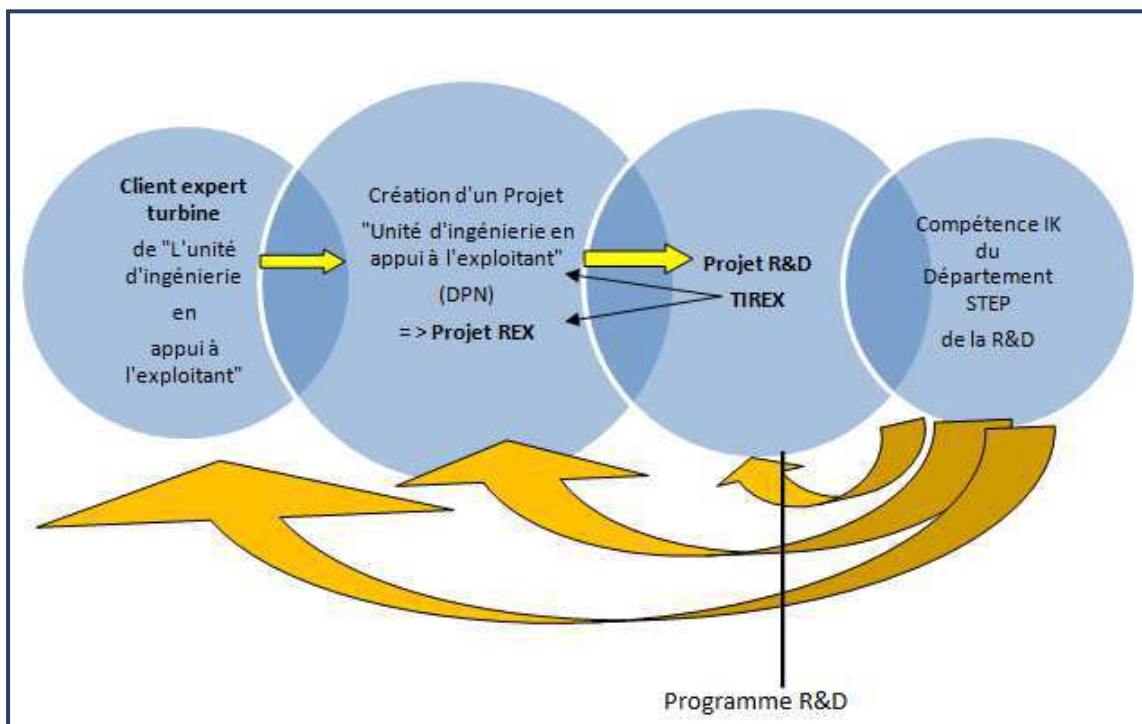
Client expert turbine de "L'unité d'ingénierie en appui à l'exploitant"

Création d'un Projet "Unité d'ingénierie en appui à l'exploitant" (DPN) = > Projet REX

Projet R&D

TIREX

Compétence IK du Département STEP de la R&D

Programme R&D